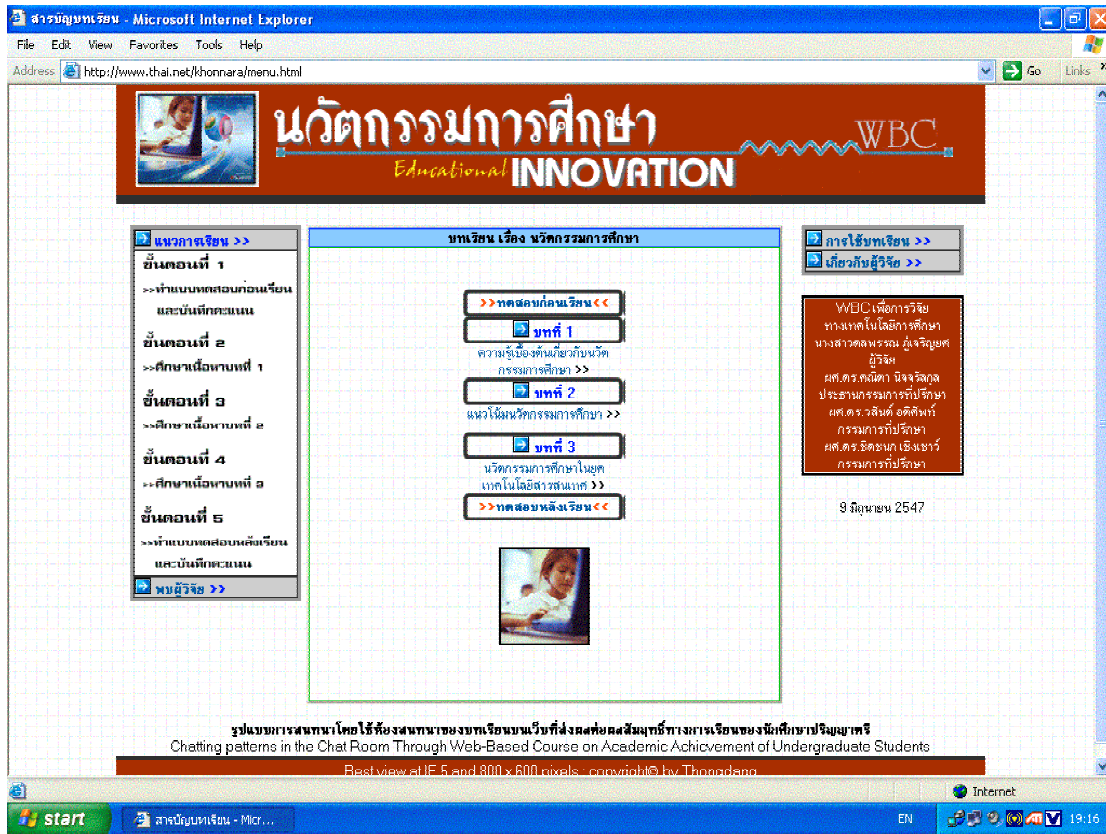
สารบัญบทเรียน - Microsoft Internet Explorer

File Edit View Favorites Tools Help

Address http://www.thai.net/khonnara/menu.html Go Links

นวัตกรรมการศึกษา Educational INNOVATION WBC

แนวการเรียน >>

ขั้นตอนที่ 1
>>ทำแบบทดสอบก่อนเรียน และบันทึกคะแนน

ขั้นตอนที่ 2
>>ศึกษาเนื้อหาบทที่ 1

ขั้นตอนที่ 3
>>ศึกษาเนื้อหาบทที่ 2

ขั้นตอนที่ 4
>>ศึกษาเนื้อหาบทที่ 3

ขั้นตอนที่ 5
>>ทำแบบทดสอบหลังเรียน และบันทึกคะแนน

พบผู้วิจัย >>

บทเรียน เรื่อง นวัตกรรมการศึกษา

>>ทดสอบก่อนเรียน<<

บทที่ 1
ความรู้เบื้องต้นเกี่ยวกับนวัตกรรมการศึกษา >>

บทที่ 2
แนวโน้มนวัตกรรมการศึกษา >>

บทที่ 3
นวัตกรรมการศึกษาในยุคเทคโนโลยีสารสนเทศ >>

>>ทดสอบหลังเรียน<<

การใช้บทเรียน >>

เกี่ยวกับผู้วิจัย >>

WBC เพื่อการวิจัย ทางเทคโนโลยีการศึกษา นางสาวคนพรรณ ภู่เจริญศ ผู้วิจัย ผศ.ดร.ถนิตา นิจจรัลกุล ประธานกรรมการที่ปรึกษา ผศ.ดร.วสันต์ อติศัพท์ กรรมการที่ปรึกษา ผศ.ดร.ธิดาบก เชิงเชาว์ กรรมการที่ปรึกษา

9 มิถุนายน 2547

รูปแบบการสนทนาโดยใช้ห้องสนทนาของบทเรียนบนเว็บที่ส่งผลต่อผลสัมฤทธิ์ทางการเรียนของนักศึกษาปริญญาตรี
Chatting patterns in the Chat Room Through Web-Based Course on Academic Achicvement of Undergraduate Students

Best view at IE 5 and 800 x 600 pixels copyright© by Thongdang

Internet

start สารบัญบทเรียน - Micr... EN 19:16